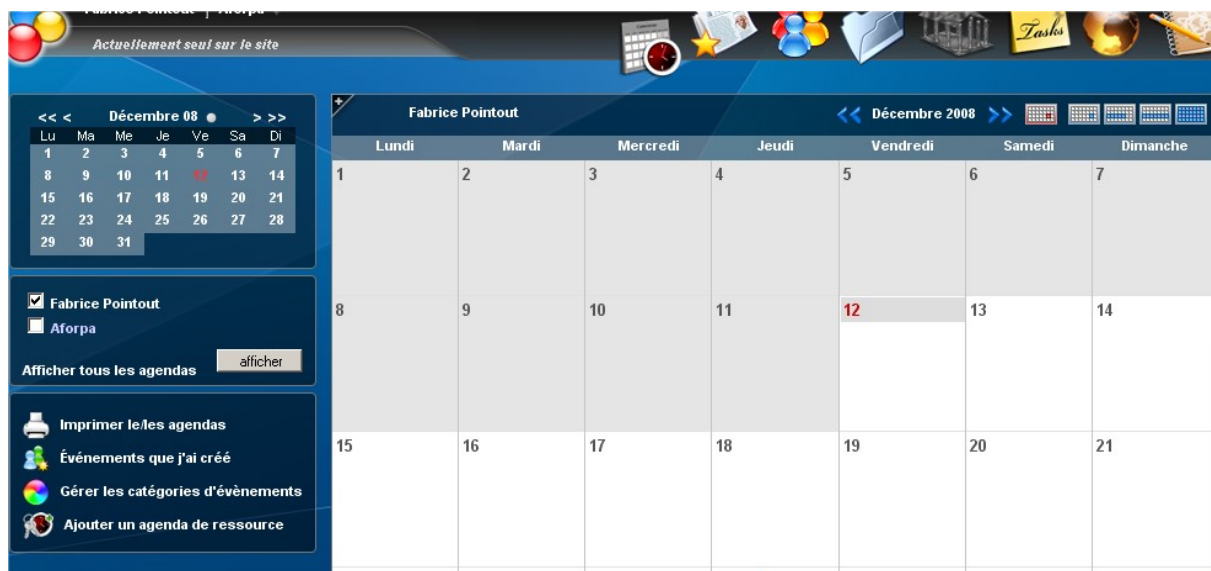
Fabrice Pointout | Aforpa

Actuellement seul sur le site

Tasks

<< < Décembre 08 > >>

| Lu | Ma | Me | Je | Ve | Sa | Di |
|---|---|---|---|---|---|---|
| 1 | 2 | 3 | 4 | 5 | 6 | 7 |
| 8 | 9 | 10 | 11 | 12 | 13 | 14 |
| 15 | 16 | 17 | 18 | 19 | 20 | 21 |
| 22 | 23 | 24 | 25 | 26 | 27 | 28 |
| 29 | 30 | 31 | | | | |

Fabrice Pointout
Aforpa

Afficher tous les agendas afficher

Imprimer le/les agendas
Événements que j'ai créé
Gérer les catégories d'évènements
Ajouter un agenda de ressource

Fabrice Pointout

<< Décembre 2008 >>

| Lundi | Mardi | Mercredi | Jeudi | Vendredi | Samedi | Dimanche |
|---|---|---|---|---|---|---|
| 1 | 2 | 3 | 4 | 5 | 6 | 7 |
| 8 | 9 | 10 | 11 | 12 | 13 | 14 |
| 15 | 16 | 17 | 18 | 19 | 20 | 21 |